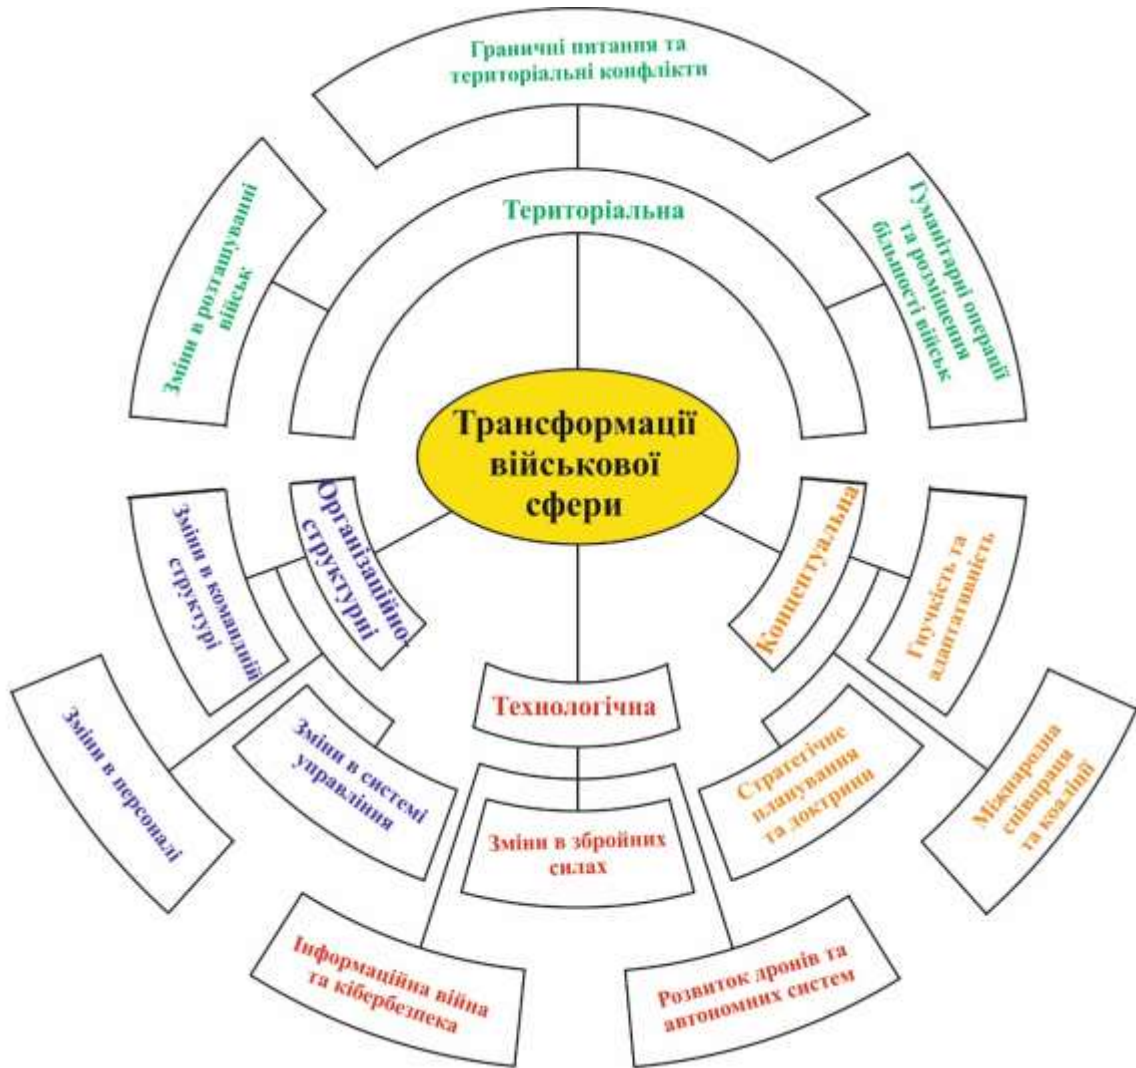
Трансформації військової сфери

Територіальна

Граничні питання та територіальні конфлікти

Зміни в розташуванні військ

Гуманітарні операції та розміщення більшості військ

Організаційно структурні

Зміни в командній структурі

Зміни в персоналі

Зміни в системі управління

Технологічна

Зміни в збройних силах

Інформаційна війна та кібербезпека

Розвиток дронів та автономних систем

Концептуальна

Гнучкість та адаптивність

Стратегічне планування та доктрини

Міжнародна співпраця та коаліції